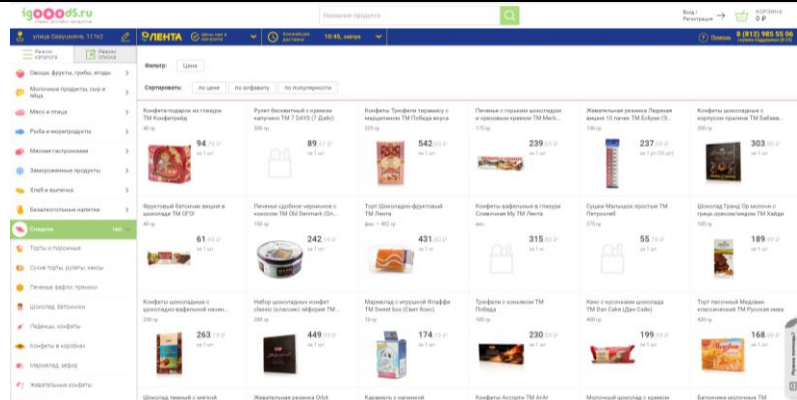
igooods.ru
сервис доставки продуктов

Название продукта

Вход / Регистрация

КОРЗИНА
0 ₽

улица Савушкина, 117к2

ЛЕНТА

Цены как в магазине

Ближайшая доставка

10:45, завтра

Помощь

8 (812) 985 55 06

Режим каталога

Режим списка

Овощи, фрукты, грибы, ягоды

Молочные продукты, сыр и яйца

Мясо и птица

Рыба и морепродукты

Мясная гастрономия

Замороженные продукты

Хлеб и выпечка

Безалкогольные напитки

Сладкое

Торты и пирожные

Сухие торты, рулеты, кексы

Печенье, вафли, пряники

Шоколад, батончики

Леденцы, конфеты

Конфеты в коробках

Мармелад, зефир

Жевательные конфеты

Фильтр: Цена

Сортировать: по цене по алфавиту по популярности

| Конфеты подарок из глазури ТМ Конфитрейд | Рулет бисквитный с кремом капучино ТМ 7 DAYS (7 Дэйс) | Конфеты Трюфели тирамису с марципаном ТМ Победа вкуса | Печенье с горьким шоколадом и ореховым кремом ТМ Merci... | Жевательная резинка Ледяная вишня 10 пачек ТМ Eclipse (Э... | Конфеты шоколадные с корпусом пралине ТМ Бабаев... |
|---|---|---|---|---|---|
| 94 | 89 | 542 | 239 | 237 | 303 |
| Фруктовый батончик вишня в шоколаде ТМ OTO! | Печенье сдобное черничное с кокосом ТМ Old Denmark (Ол... | Торт Шоколадно-фруктовый ТМ Лента | Конфеты вафельные в глазури Спивочная Му ТМ Лента | Сушки Мальшок простые ТМ Петрохлеб | Шоколад Гранд Ор молочн с трюф.кремом/миндал ТМ Хайди |
| 61 | 242 | 431 | 315 | 55 | 189 |
| Конфеты шоколадные с шоколадно-вафельной начин... | Набор шоколадных конфет classic (классик) инфернт ТМ... | Мармелад с игрушкой Фтаффи ТМ Sweet box (Свит бокс) | Трюфели с коньяком ТМ Победа | Кекс с кусочками шоколада ТМ Dan Cake (Дан Кейк) | Торт песочный Медовик классический ТМ Русская нива |
| 263 | 449 | 174 | 230 | 199 | 168 |